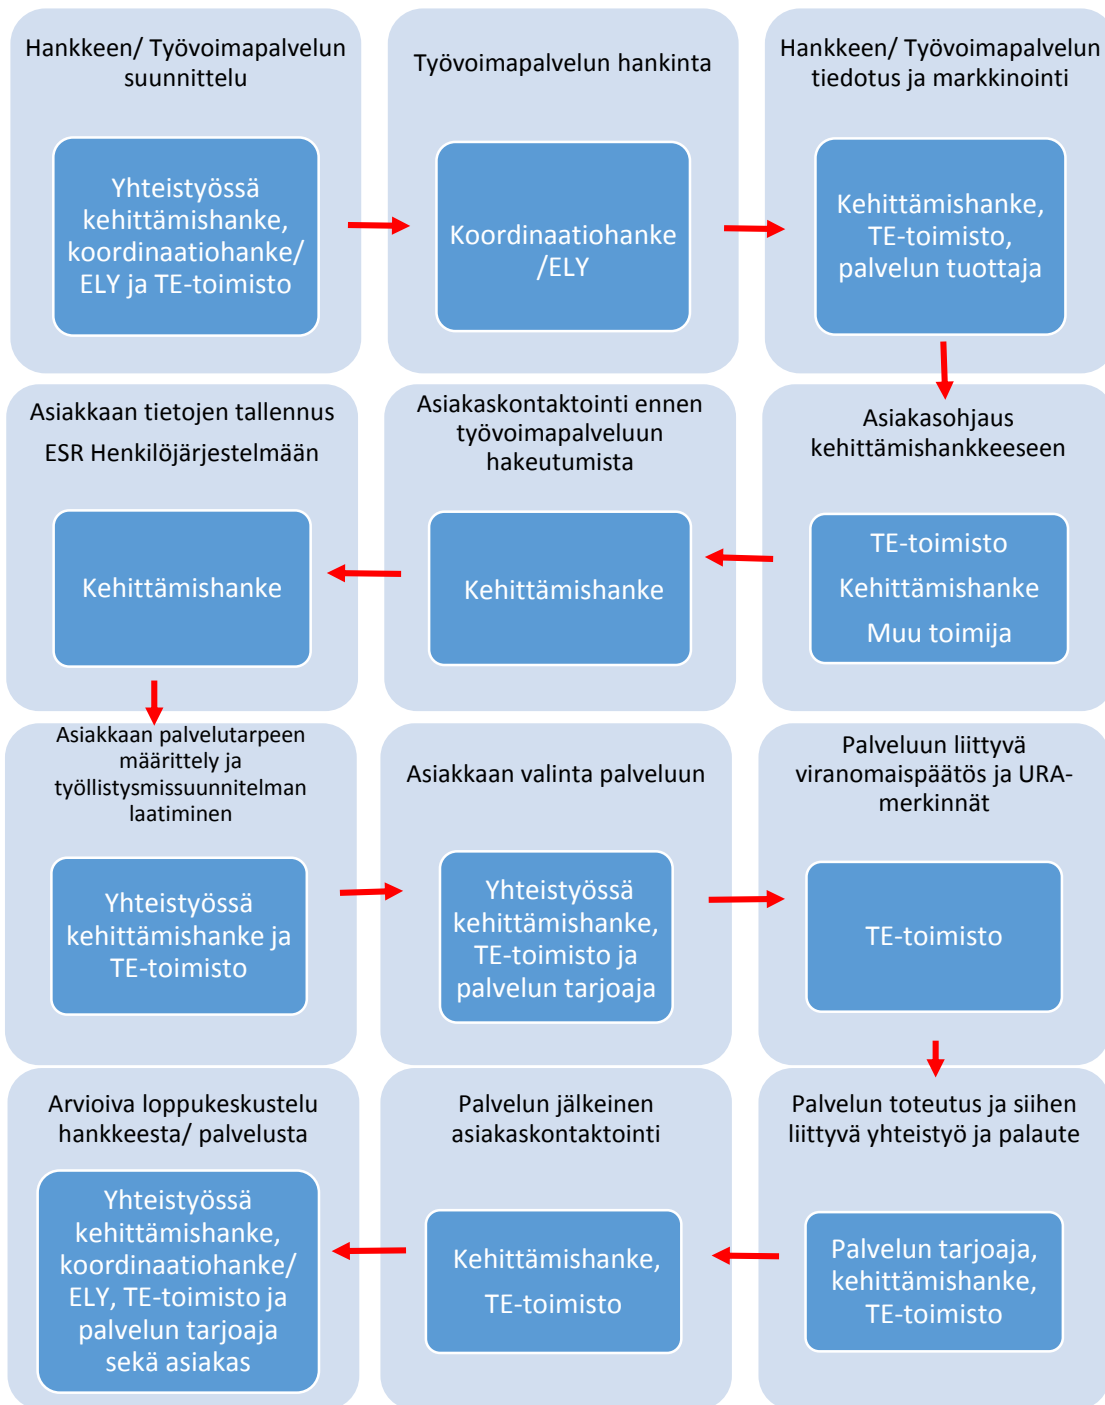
Hankkeen/ Työvoimapalvelun suunnittelu

Yhteistyössä kehittämishanke, koordinaatiohanke/ ELY ja TE-toimisto

Työvoimapalvelun hankinta

Koordinaatiohanke /ELY

Hankkeen/ Työvoimapalvelun tiedotus ja markkinointi

Kehittämishanke, TE-toimisto, palvelun tuottaja

Asiakkaan tietojen tallennus ESR Henkilöjärjestelmään

Kehittämishanke

Asiakaskontaktointi ennen työvoimapalveluun hakeutumista

Kehittämishanke

Asiakasohjaus kehittämishankkeeseen

TE-toimisto

Kehittämishanke

Muu toimija

Asiakkaan palvelutarpeen määrittely ja työllistysmissuunnitelman laatiminen

Yhteistyössä kehittämishanke ja TE-toimisto

Asiakkaan valinta palveluun

Yhteistyössä kehittämishanke, TE-toimisto ja palvelun tarjoaja

Palveluun liittyvä viranomaispäätös ja URA-merkinnät

TE-toimisto

Arvioiva loppukeskustelu hankkeesta/ palvelusta

Yhteistyössä kehittämishanke, koordinaatiohanke/ ELY, TE-toimisto ja palvelun tarjoaja sekä asiakas

Palvelun jälkeinen asiakaskontaktointi

Kehittämishanke,

TE-toimisto

Palvelun toteutus ja siihen liittyvä yhteistyö ja palaute

Palvelun tarjoaja, kehittämishanke, TE-toimisto